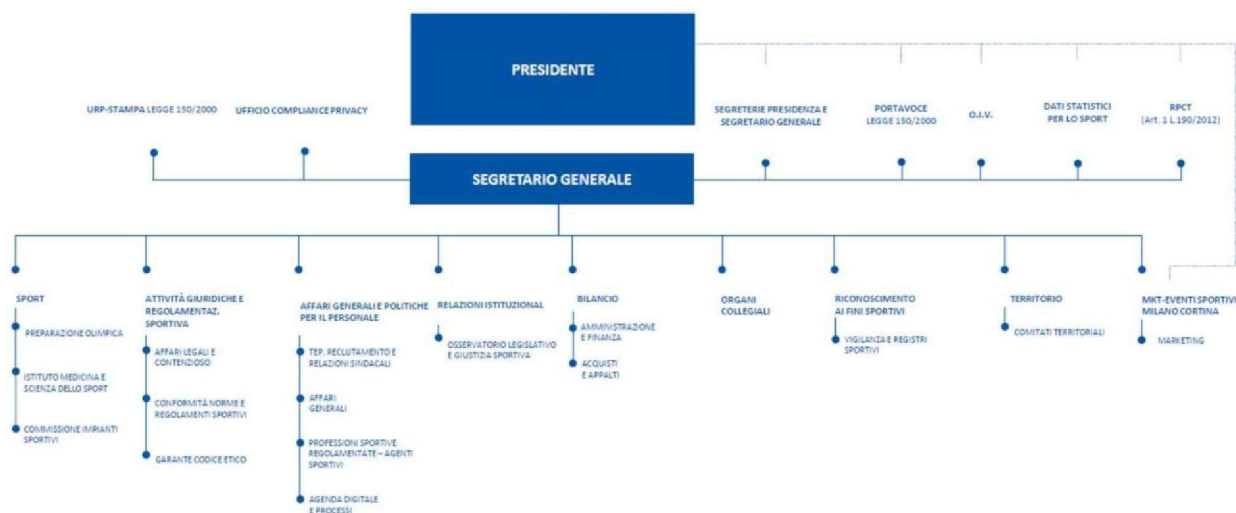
PRESIDENTE

URP-STAMPA LEGGE 150/2000

UFFICIO COMPLIANCE PRIVACY

SEGRETERIE PRESIDENZA E SEGRETARIO GENERALE

PORTAVOCE LEGGE 150/2000

O.I.V.

DATI STATISTICI PER LO SPORT

RPCT (Art. 1 L.190/2012)

SEGRETARIO GENERALE

SPORT
PREPARAZIONE OLIMPICA
ISTITUTO MEDICINA E SCIENZA DELLO SPORT
COMMISSIONE IMPIANTI SPORTIVI

ATTIVITÀ GIURIDICHE E REGOLAMENTAZ. SPORTIVA
AFFARI LEGALI E CONTENZIOSO
CONFORMITÀ NORME E REGOLAMENTI SPORTIVI
GARANTE CODICE ETICO

AFFARI GENERALI E POLITICHE PER IL PERSONALE
TEP, RECLUTAMENTO E RELAZIONI SINDACALI
AFFARI GENERALI
PROFESSIONI SPORTIVE REGOLAMENTATE – AGENTI SPORTIVI
AGENDA DIGITALE E PROCESSI

RELAZIONI ISTITUZIONAL
OSSERVATORIO LEGISLATIVO E GIUSTIZIA SPORTIVA

BILANCIO
AMMINISTRAZIONE E FINANZA
ACQUISTI E APPALTI

ORGANI COLLEGIALI

RICONOSCIMENTO AI FINI SPORTIVI
VIGILANZA E REGISTRI SPORTIVI

TERRITORIO
COMITATI TERRITORIALI

MKT-EVENTI SPORTIVI MILANO CORTINA
MARKETING